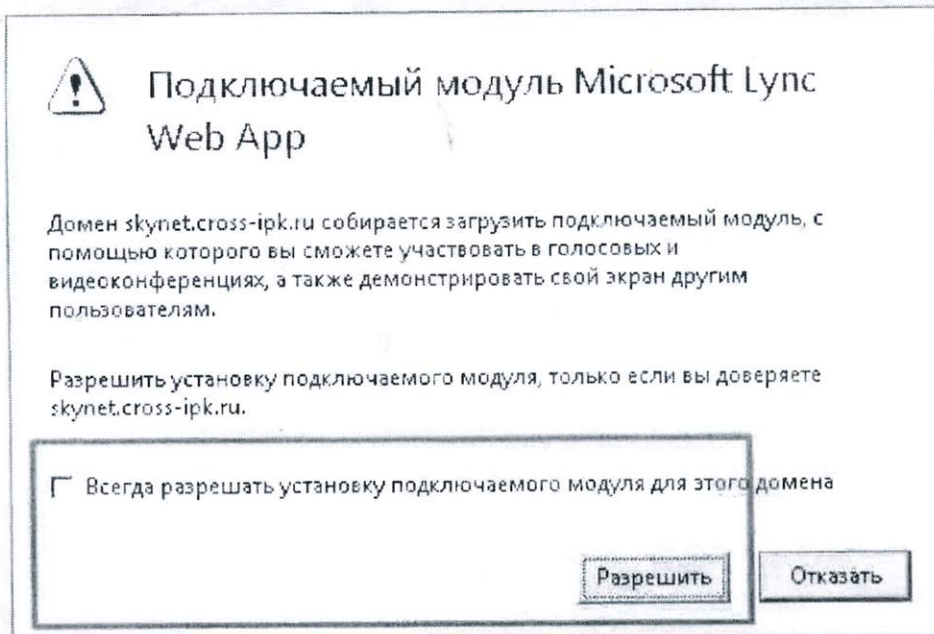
Подключаемый модуль Microsoft Lync Web App

Домен skynet.cross-ipk.ru собирается загрузить подключаемый модуль, с помощью которого вы сможете участвовать в голосовых и видеоконференциях, а также демонстрировать свой экран другим пользователям.

Разрешить установку подключаемого модуля, только если вы доверяете skynet.cross-ipk.ru.

Всегда разрешать установку подключаемого модуля для этого домена

Разрешить

Отказать